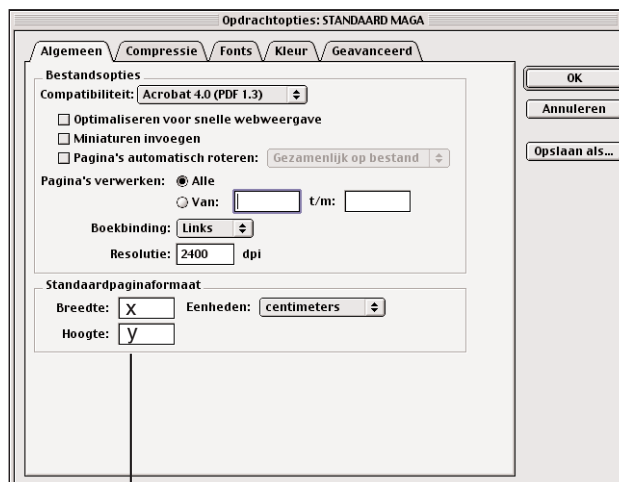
Opdrachtopties: STANDAARD MAGA

Algemeen
Compressie
Fonts
Kleur
Geavanceerd

Bestandsopties
Compatibiliteit: Acrobat 4.0 (PDF 1.3)
Optimaliseren voor snelle webweergave
Miniaturen invoegen
Pagina's automatisch roteren: Gezamenlijk op bestand
Pagina's verwerken: Alle
Van: t/m:
Boekbinding: Links
Resolutie: 2400 dpi

Standaardpaginaformaat
Breedte: X Eenheden: centimeters
Hoogte: Y

OK
Annuleren
Opslaan als...